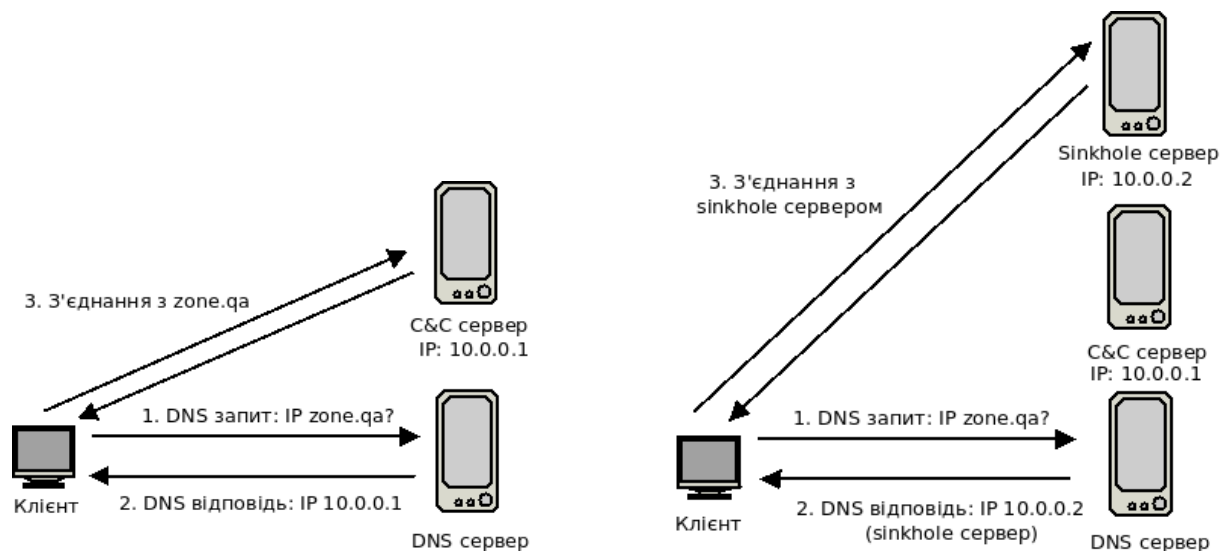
3. З'єднання з zone.qa

C&C сервер
IP: 10.0.0.1

1. DNS запит: IP zone.qa?

Клієнт

2. DNS відповідь: IP 10.0.0.1

DNS сервер

3. З'єднання з sinkhole сервером

Sinkhole сервер
IP: 10.0.0.2

C&C сервер
IP: 10.0.0.1

1. DNS запит: IP zone.qa?

Клієнт

2. DNS відповідь: IP 10.0.0.2 (sinkhole сервер)

DNS сервер